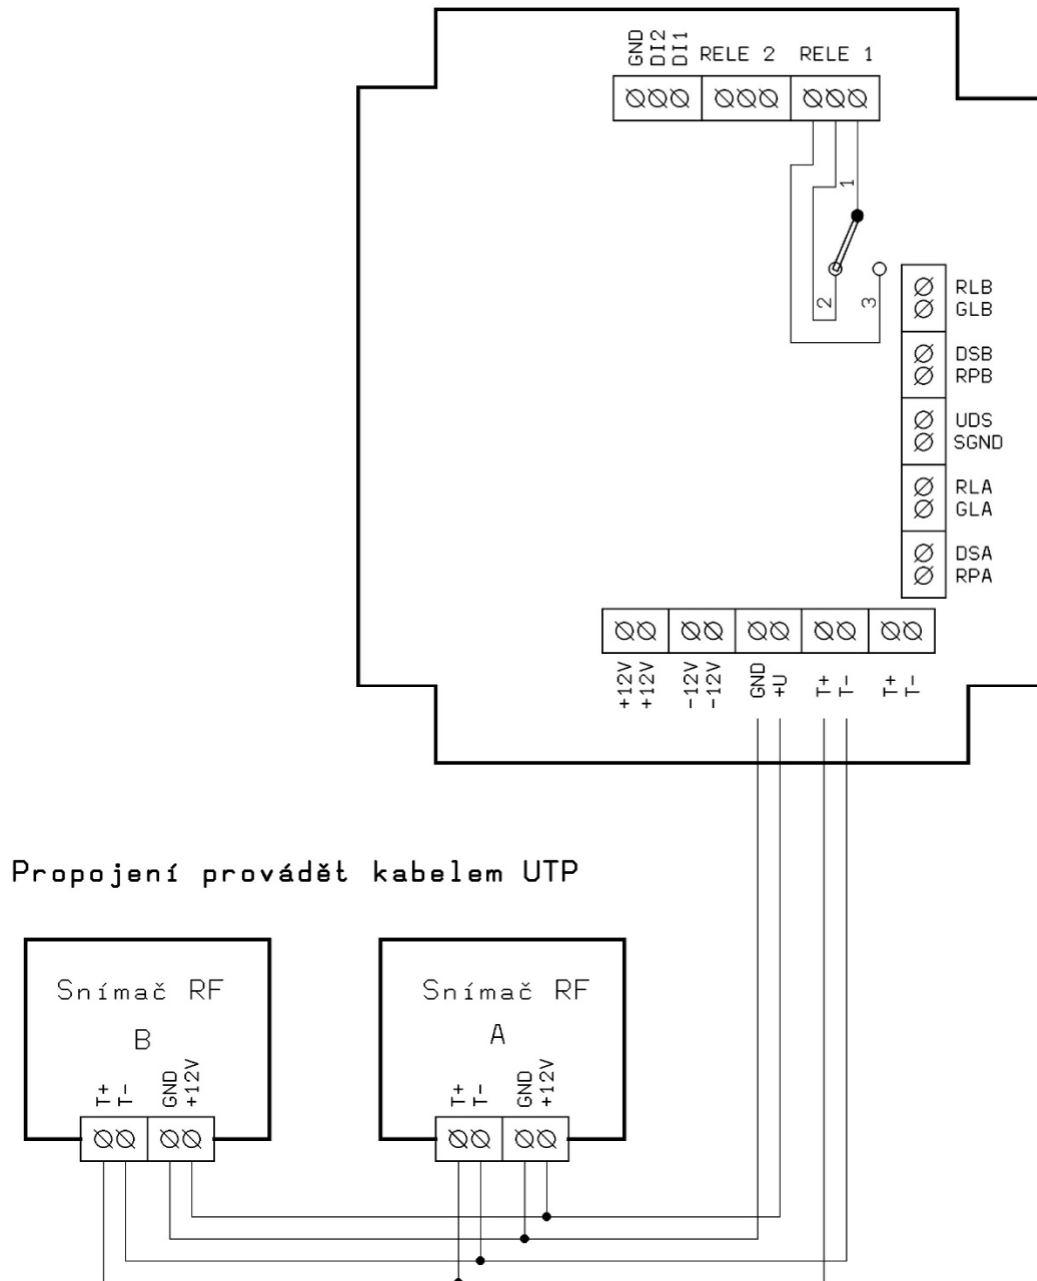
GND
DI2
DI1
RELE 2
RELE 1

1
2
3

RLB
GLB
DSB
RPB
UDS
SGND
RLA
GLA
DSA
RPA

+12V
+12V
-12V
-12V
GND
+U
T+
T-
T+
T-

Propojení provádět kabelem UTP

Snímač RF
B
T+
T-
GND
+12V

Snímač RF
A
T+
T-
GND
+12V